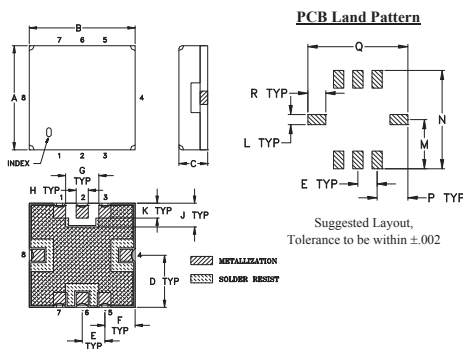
PCB Land Pattern

B
7 6 5
A 8
4
INDEX
1 2 3
C

Q
R TYP
L TYP
N
M
E TYP
P TYP

G TYP
H TYP
1 2 3
K TYP
J TYP
8
4
D TYP
7 6 5
F TYP
E TYP

METALLIZATION
SOLDER RESIST

Suggested Layout, Tolerance to be within ±.002